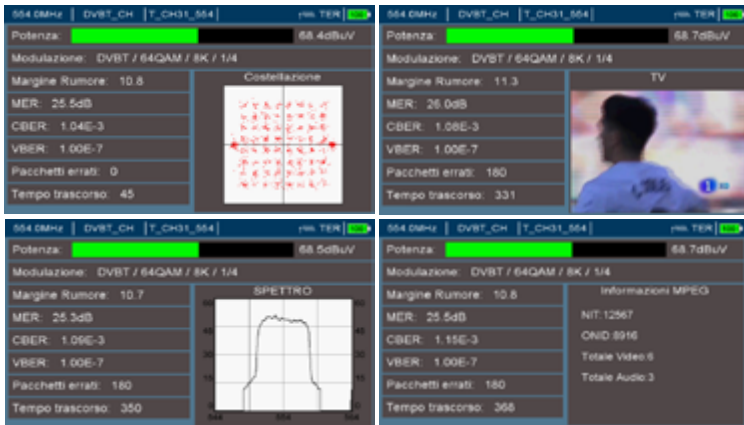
554.0MHz | DVBT_CH | T_CH31_554 | TER

Potenza: 68.4dBuV

Modulazione: DVBT / 64QAM / 8K / 1/4

Margine Rumore: 10.8

MER: 25.5dB

CBER: 1.04E-3

VBER: 1.00E-7

Pacchetti errati: 0

Tempo trascorso: 45

Costellazione

554.0MHz | DVBT_CH | T_CH31_554 | TER

Potenza: 68.7dBuV

Modulazione: DVBT / 64QAM / 8K / 1/4

Margine Rumore: 11.3

MER: 26.0dB

CBER: 1.08E-3

VBER: 1.00E-7

Pacchetti errati: 180

Tempo trascorso: 331

TV

1

554.0MHz | DVBT_CH | T_CH31_554 | TER

Potenza: 68.5dBuV

Modulazione: DVBT / 64QAM / 8K / 1/4

Margine Rumore: 10.7

MER: 25.3dB

CBER: 1.09E-3

VBER: 1.00E-7

Pacchetti errati: 180

Tempo trascorso: 350

SPETTRO

60 45 30 15 0

544 554 564

554.0MHz | DVBT_CH | T_CH31_554 | TER

Potenza: 68.7dBuV

Modulazione: DVBT / 64QAM / 8K / 1/4

Margine Rumore: 10.8

MER: 25.5dB

CBER: 1.15E-3

VBER: 1.00E-7

Pacchetti errati: 180

Tempo trascorso: 368

Informazioni MPEG

NIT:12567

ONID:8916

Totale Video:6

Totale Audio:3